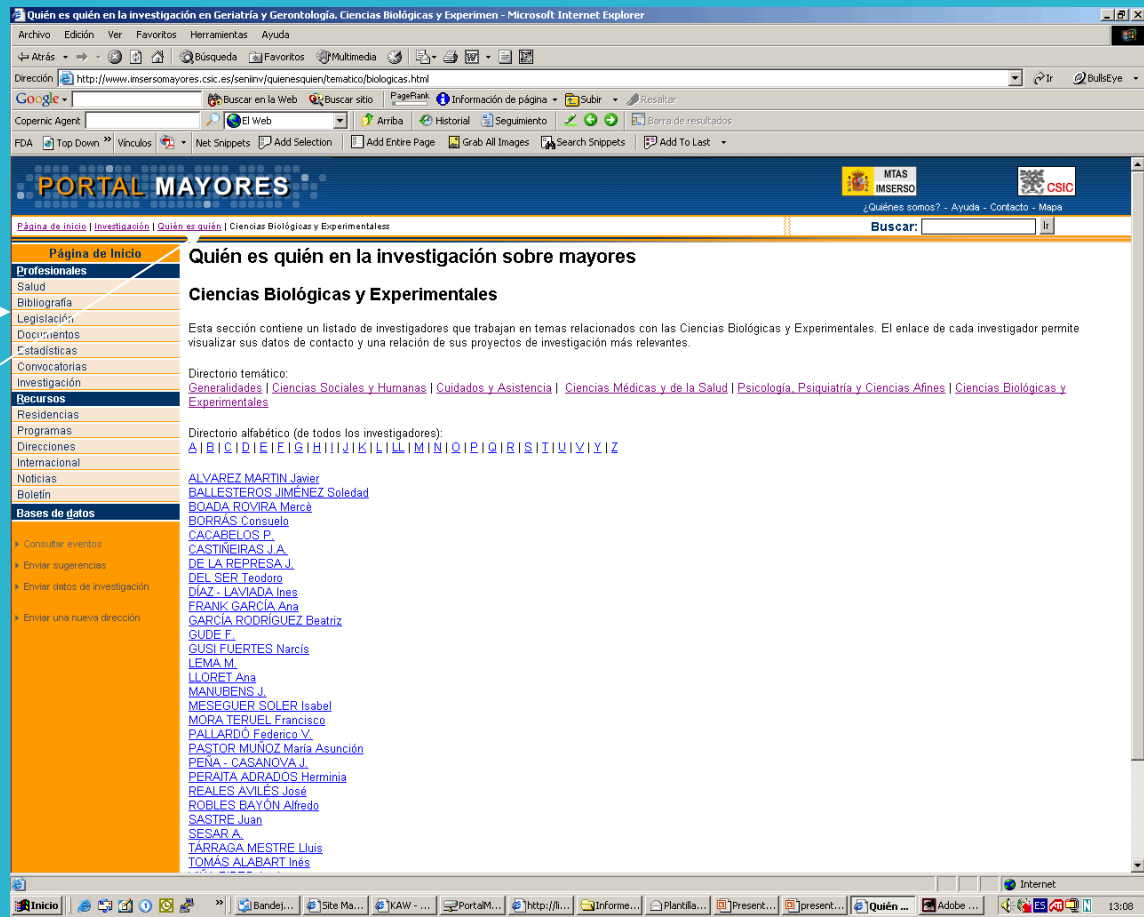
Quién es quién en la investigación en Geriatría y Gerontología. Ciencias Biológicas y Experimen - Microsoft Internet Explorer

Archivo Edición Ver Favoritos Herramientas Ayuda

Atrás Búsqueda Favoritos Multimedia

Dirección http://www.imsersomayores.csic.es/seniinv/quienesquien/tematico/biologicas.html Ir BullsEye

Google Buscar en la Web Buscar sitio PageRank Información de página Subir Resaltar

Copernic Agent El Web Arriba Historial Seguimiento Barra de resultados

FDA Top Down Vínculos Net Snippets Add Selection Add Entire Page Grab All Images Search Snippets Add To Last

PORTAL MAYORES

MTAS IMSERSO CSIC

¿Quiénes somos? - Ayuda - Contacto - Mapa

Página de inicio | Investigación | Quién es quién | Ciencias Biológicas y Experimentaless

Buscar: Ir

Página de Inicio
Profesionales
Salud
Bibliografía
Legislación
Documentos
Estadísticas
Convocatorias
Investigación
Recursos
Residencias
Programas
Direcciones
Internacional
Noticias
Boletín
Bases de datos

Consultar eventos
Enviar sugerencias
Enviar datos de investigación
Enviar una nueva dirección

Quién es quién en la investigación sobre mayores

Ciencias Biológicas y Experimentales

Esta sección contiene un listado de investigadores que trabajan en temas relacionados con las Ciencias Biológicas y Experimentales. El enlace de cada investigador permite visualizar sus datos de contacto y una relación de sus proyectos de investigación más relevantes.

Directorio temático:
Generalidades | Ciencias Sociales y Humanas | Cuidados y Asistencia | Ciencias Médicas y de la Salud | Psicología, Psiquiatría y Ciencias Afines | Ciencias Biológicas y Experimentales

Directorio alfabético (de todos los investigadores):
A | B | C | D | E | F | G | H | I | J | K | L | LL | M | N | O | P | Q | R | S | T | U | V | Y | Z

ALVAREZ MARTIN Javier
BALLESTEROS JIMÉNEZ Soledad
BOADA ROVIRA Mercè
BORRÁS Consuelo
CACABELOS P.
CASTIÑEIRAS J.A.
DE LA REPRESA J.
DEL SER Teodoro
DÍAZ - LAVIADA Ines
FRANK GARCÍA Ana
GARCÍA RODRÍGUEZ Beatriz
GUDE F.
GUSI FUERTES Narcís
LEMA M.
LLORET Ana
MANUBENS J.
MESEGUER SOLER Isabel
MORA TERUEL Francisco
PALLARDÓ Federico V.
PASTOR MUÑOZ María Asunción
PEÑA - CASANOVA J.
PERAITA ADRADOS Herminia
REALES AVILÉS José
ROBLES BAYÓN Alfredo
SASTRE Juan
SESAR A.
TÁRRAGA MESTRE Lluis
TOMÁS ALABART Inés
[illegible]

Internet

Inicio Bandej... Site Ma... KAW - ... PortalM... http://li... Informe... Plantilla... Present... present... Quién ... Adobe ... ES 13:08